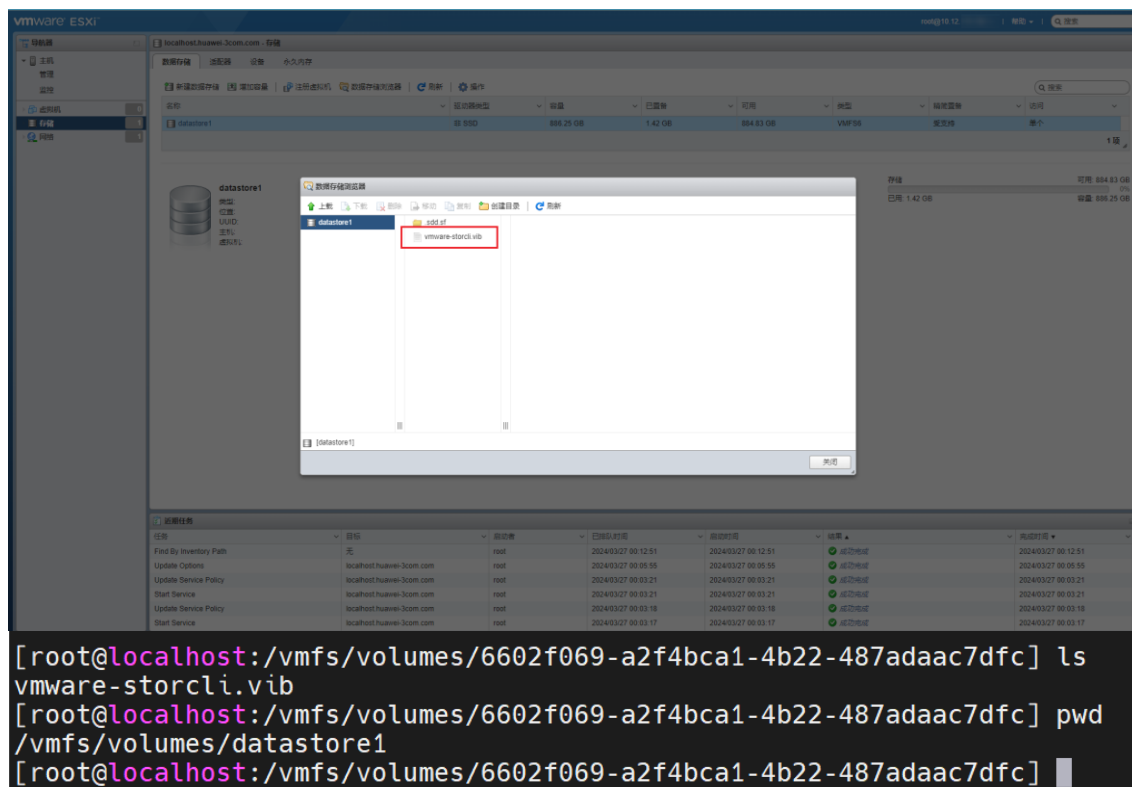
vmware ESXi

root@10.12 | 帮助 | 搜索

导航器
主机
管理
监控
虚拟机
存储
网络

localhost.huawei-3com.com - 存储

数据存储 适配器 设备 永久内存

新建数据存储 增加容量 注册虚拟机 数据存储浏览器 刷新 操作

搜索

| 名称 | 驱动器类型 | 容量 | 已置备 | 可用 | 类型 | 精简置备 | 访问 |
|---|---|---|---|---|---|---|---|
| datastore1 | SSD | 886.25 GB | 1.42 GB | 884.83 GB | VMFS6 | 支持 | 单个 |

1 项

datastore1
类型
位置
UUID
主机
虚拟机

存储 可用: 884.83 GB
已用: 1.42 GB 容量: 886.25 GB

数据存储浏览器

上载 下载 删除 移动 复制 创建目录 刷新

datastore1
sdd.sf
vmware-storcli.vib

[datastore1]

关闭

近期任务

| 任务 | 目标 | 启动者 | 已排队时间 | 启动时间 | 结果 | 完成时间 |
|---|---|---|---|---|---|---|
| Find By Inventory Path | 无 | root | 2024/03/27 00:12:51 | 2024/03/27 00:12:51 | 成功完成 | 2024/03/27 00:12:51 |
| Update Options | localhost.huawei-3com.com | root | 2024/03/27 00:05:55 | 2024/03/27 00:05:55 | 成功完成 | 2024/03/27 00:05:55 |
| Update Service Policy | localhost.huawei-3com.com | root | 2024/03/27 00:03:21 | 2024/03/27 00:03:21 | 成功完成 | 2024/03/27 00:03:21 |
| Start Service | localhost.huawei-3com.com | root | 2024/03/27 00:03:21 | 2024/03/27 00:03:21 | 成功完成 | 2024/03/27 00:03:21 |
| Update Service Policy | localhost.huawei-3com.com | root | 2024/03/27 00:03:18 | 2024/03/27 00:03:18 | 成功完成 | 2024/03/27 00:03:18 |
| Start Service | localhost.huawei-3com.com | root | 2024/03/27 00:03:17 | 2024/03/27 00:03:17 | 成功完成 | 2024/03/27 00:03:17 |

[root@localhost:/vmfs/volumes/6602f069-a2f4bca1-4b22-487adaac7dfc] ls
vmware-storcli.vib
[root@localhost:/vmfs/volumes/6602f069-a2f4bca1-4b22-487adaac7dfc] pwd
/vmfs/volumes/datastore1
[root@localhost:/vmfs/volumes/6602f069-a2f4bca1-4b22-487adaac7dfc]